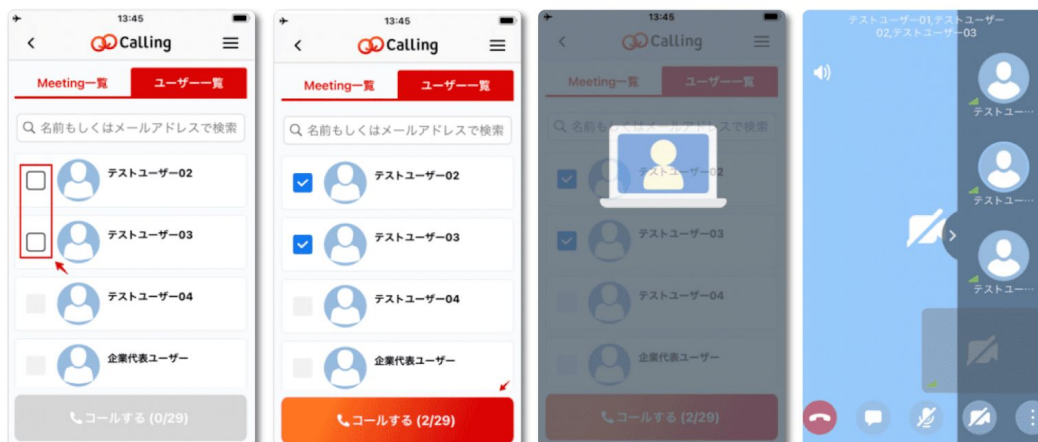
13:45
Calling
Meeting一覧
ユーザー一覧
名前もしくはメールアドレスで検索
テストユーザー02
テストユーザー03
テストユーザー04
企業代表ユーザー
コールする (0/29)

13:45
Calling
Meeting一覧
ユーザー一覧
名前もしくはメールアドレスで検索
テストユーザー02
テストユーザー03
テストユーザー04
企業代表ユーザー
コールする (2/29)

13:45
Calling
Meeting一覧
ユーザー一覧
名前もしくはメールアドレスで検索
テストユーザー02
テストユーザー03
テストユーザー04
企業代表ユーザー
コールする (2/29)

テストユーザー01,テストユーザー02,テストユーザー03
テストユー…
テストユー…
テストユー…